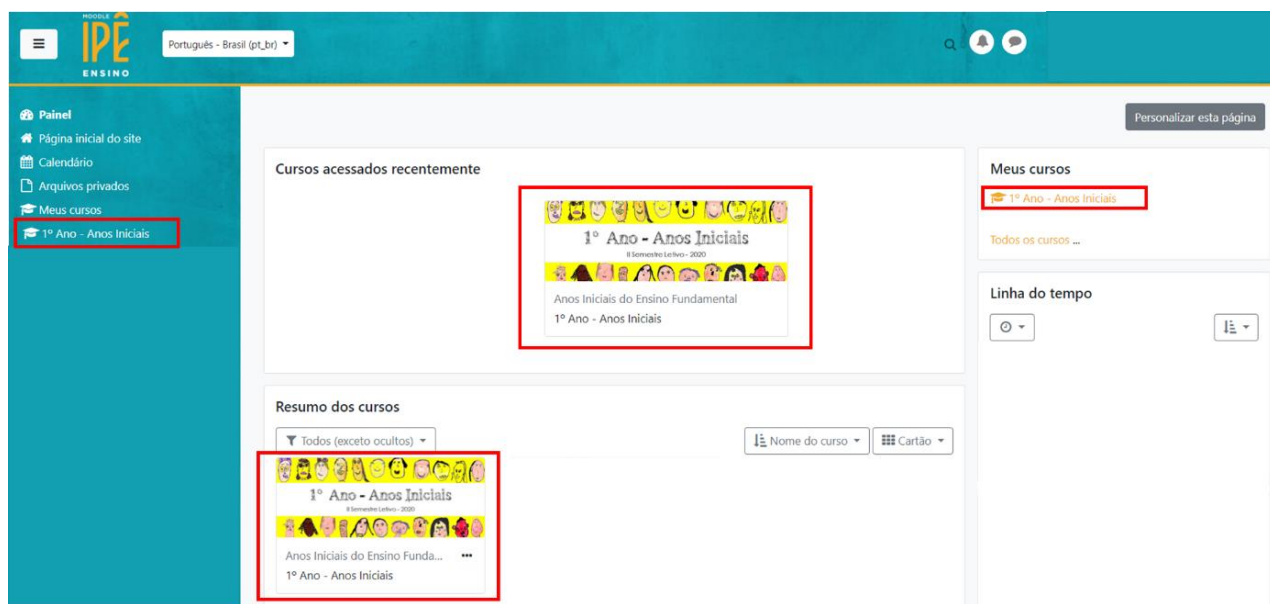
MOODLE IPÊ ENSINO

Português - Brasil (pt_br)

Painel
Página inicial do site
Calendário
Arquivos privados
Meus cursos
1º Ano - Anos Iniciais

Personalizar esta página

Cursos acessados recentemente

1° Ano - Anos Iniciais
II Semestre Letivo - 2020

Anos Iniciais do Ensino Fundamental
1º Ano - Anos Iniciais

Resumo dos cursos

Todos (exceto ocultos)

Nome do curso

Cartão

1° Ano - Anos Iniciais
II Semestre Letivo - 2020

Anos Iniciais do Ensino Funda... •••
1º Ano - Anos Iniciais

Meus cursos

1º Ano - Anos Iniciais

Todos os cursos ...

Linha do tempo